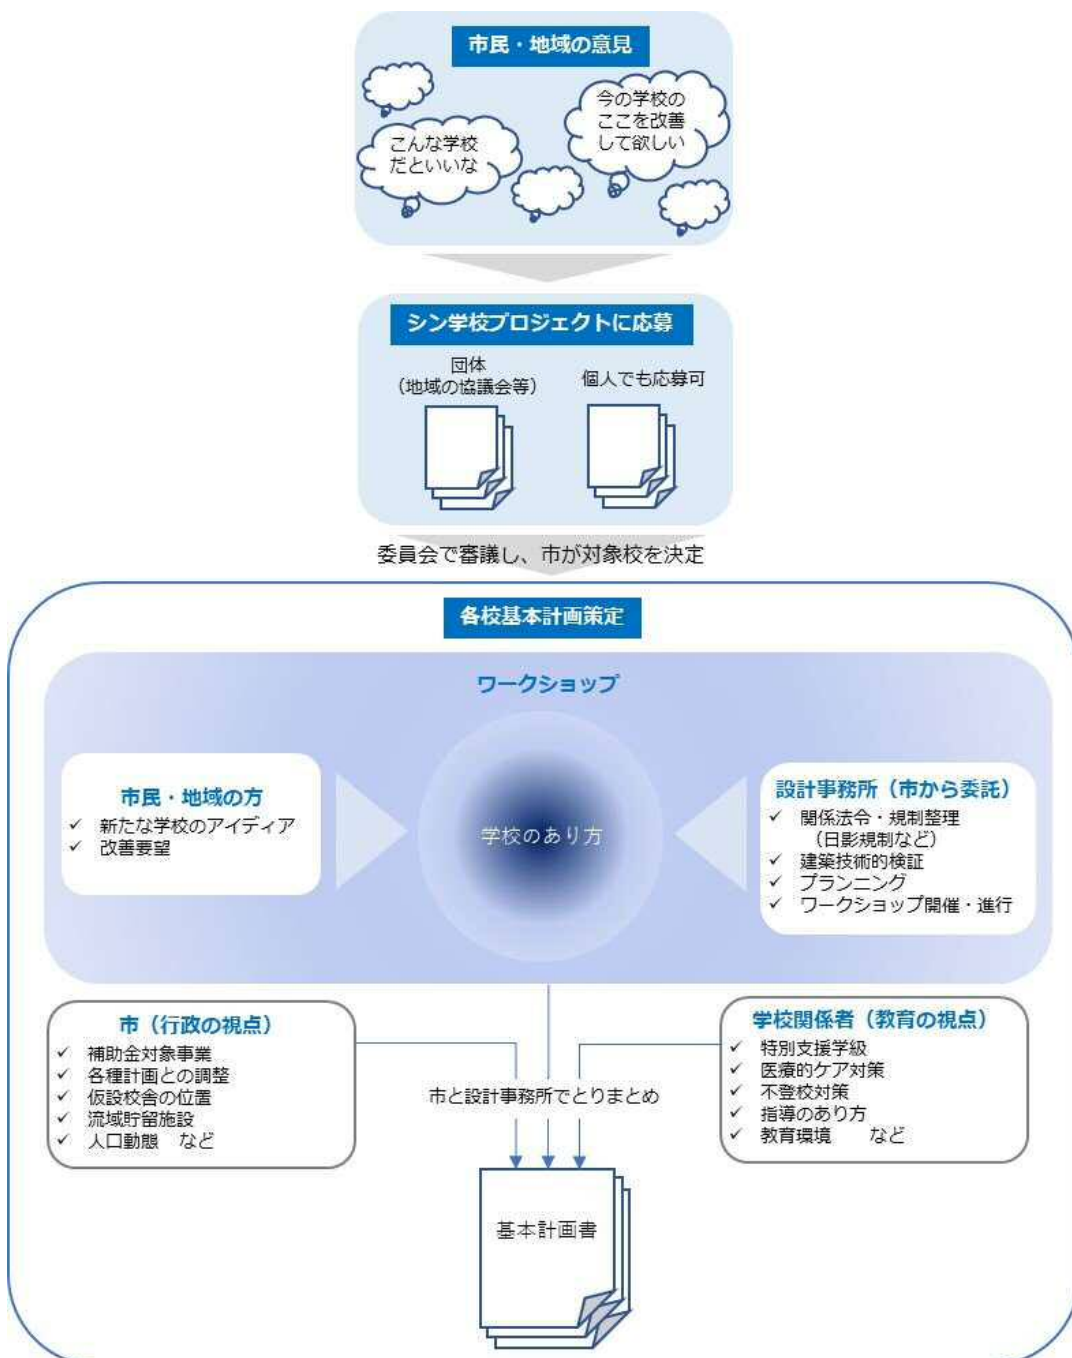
市民・地域の意見

こんな学校だといいな

今の学校のここを改善して欲しい

シン学校プロジェクトに応募

団体
（地域の協議会等）

個人でも応募可

委員会で審議し、市が対象校を決定

各校基本計画策定

ワークショップ

市民・地域の方
✓ 新たな学校のアイディア
✓ 改善要望

学校のあり方

設計事務所（市から委託）
✓ 関係法令・規制整理
（日影規制など）
✓ 建築技術的検証
✓ プランニング
✓ ワークショップ開催・進行

市（行政の視点）
✓ 補助金対象事業
✓ 各種計画との調整
✓ 仮設校舎の位置
✓ 流域貯留施設
✓ 人口動態　など

市と設計事務所でとりまとめ

学校関係者（教育の視点）
✓ 特別支援学級
✓ 医療的ケア対策
✓ 不登校対策
✓ 指導のあり方
✓ 教育環境　など

基本計画書